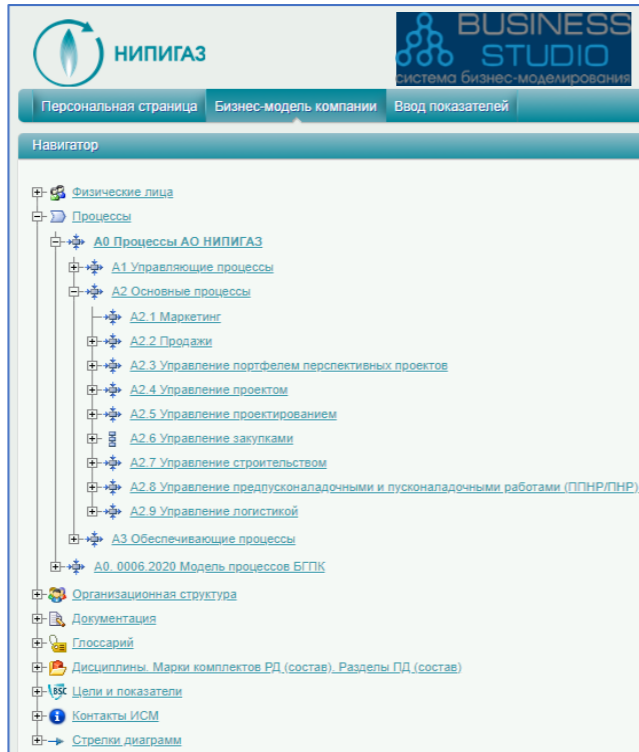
НИПИГАЗ

BUSINESS STUDIO
система бизнес-моделирования

Персональная страница | Бизнес-модель компании | Ввод показателей

Навигатор

Физические лица
Процессы
A0 Процессы АО НИПИГАЗ
A1 Управляющие процессы
A2 Основные процессы
A2.1 Маркетинг
A2.2 Продажи
A2.3 Управление портфелем перспективных проектов
A2.4 Управление проектом
A2.5 Управление проектированием
A2.6 Управление закупками
A2.7 Управление строительством
A2.8 Управление предпусконаладочными и пусконаладочными работами (ППНР/ПНР)
A2.9 Управление логистикой
A3 Обеспечивающие процессы
A0. 0006.2020 Модель процессов БГПК
Организационная структура
Документация
Глоссарий
Дисциплины. Марки комплектов РД (состав). Разделы ПД (состав)
Цели и показатели
Контакты ИСМ
Стрелки диаграмм